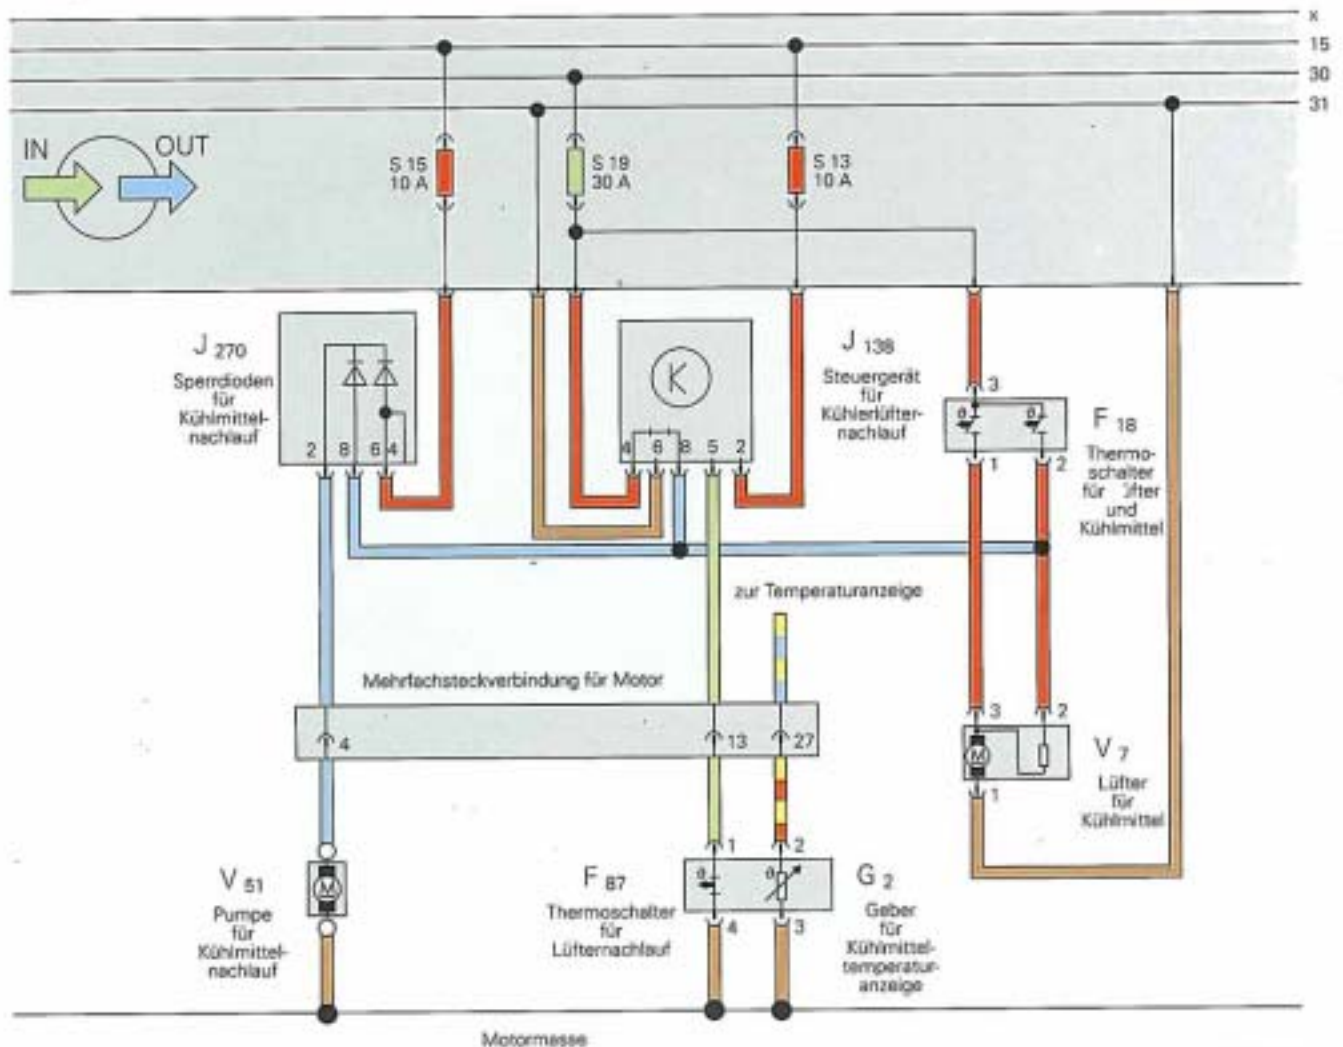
x
15
30
31

IN
OUT

S 15
10 A

S 19
30 A

S 13
10 A

J 270
Sperrdioden für Kühlmittelnachlauf
2 8 6 4

K

J 138
Steuergerät für Kühlerlüfternachlauf
4 6 8 5 2

3
F 18
Thermoschalter für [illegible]üfter und Kühlmittel
1 2

zur Temperaturanzeige

Mehrfachsteckverbindung für Motor
4
13
27

3 2
M
V 7
Lüfter für Kühlmittel
1

V 51
Pumpe für Kühlmittelnachlauf
M

1 2
F 87
Thermoschalter für Lüfternachlauf
4 3

G 2
Geber für Kühlmitteltemperaturanzeige

Motormasse